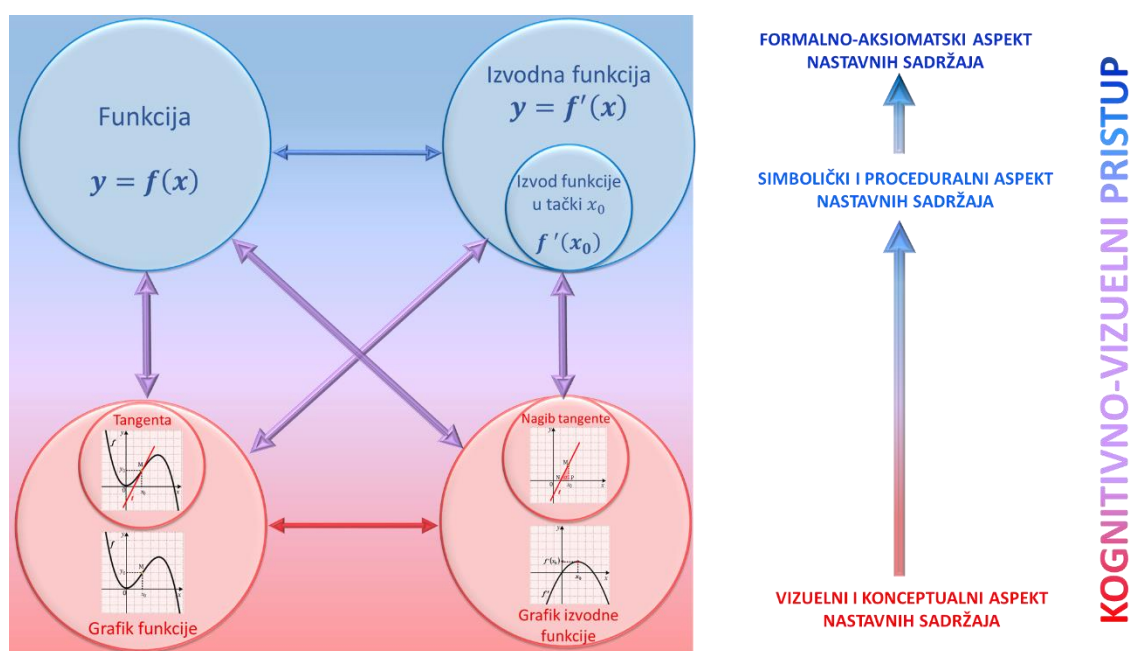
Funkcija

$y = f(x)$

Izvodna funkcija
$y = f'(x)$

Izvod funkcije u tački $x_0$
$f'(x_0)$

Tangenta

Grafik funkcije

Nagib tangente

Grafik izvodne funkcije

FORMALNO-AKSIOMATSKI ASPEKT NASTAVNIH SADRŽAJA

SIMBOLIČKI I PROCEDURALNI ASPEKT NASTAVNIH SADRŽAJA

VIZUELNI I KONCEPTUALNI ASPEKT NASTAVNIH SADRŽAJA

KOGNITIVNO-VIZUELNI PRISTUP